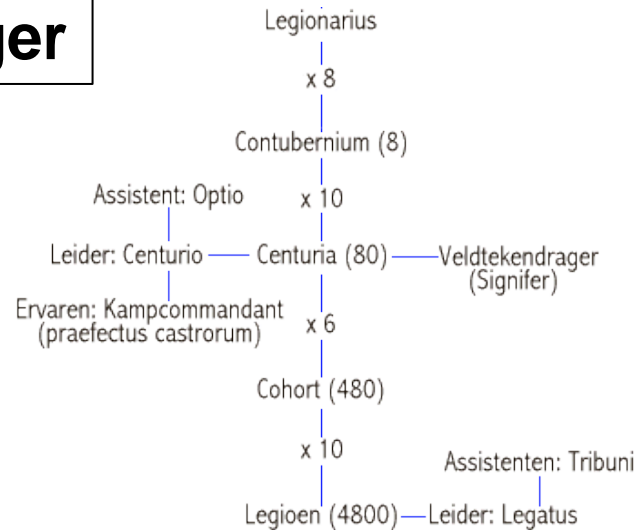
ger

Legionarius

x 8

Contubernium (8)

Assistent: Optio

x 10

Leider: Centurio — Centuria (80) — Veldtekendrager (Signifer)

Ervaren: Kampcommandant (praefectus castrorum)

x 6

Cohort (480)

x 10

Assistenten: Tribuni

Legioen (4800) — Leider: Legatus